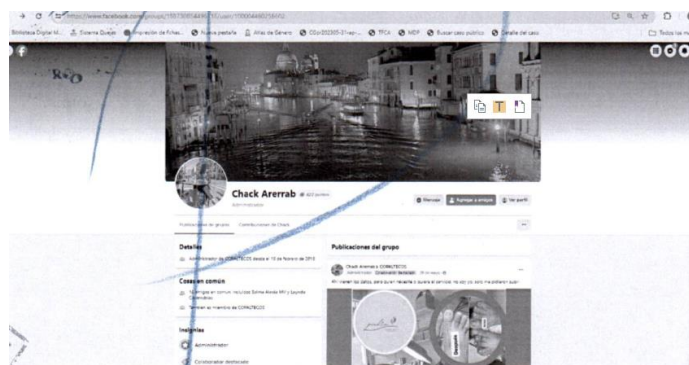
https://www.facebook.com/groups/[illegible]/user/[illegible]

Biblioteca Digital M... Sistema Quejas Impresión de Fichas... Nueva pestaña Atlas de Género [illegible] TFCA MDF Buscar caso público Detalle del caso

Todos los m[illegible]

Chack Arerrab

Administrador

Mensaje Agregar a amigos Ver perfil

Publicaciones del grupo Contribuciones de Chack

Detalles

Administrador de CORACTECO desde el 15 de febrero de 2018

Cosas en común

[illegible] amigos en común, incluidos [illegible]

También es miembro de CORACTECO

Insignias

Administrador

Colaborador destacado

Publicaciones del grupo

Chack Arerrab > CORACTECO

Administrador · Colaborador destacado · 30 de mayo

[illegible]